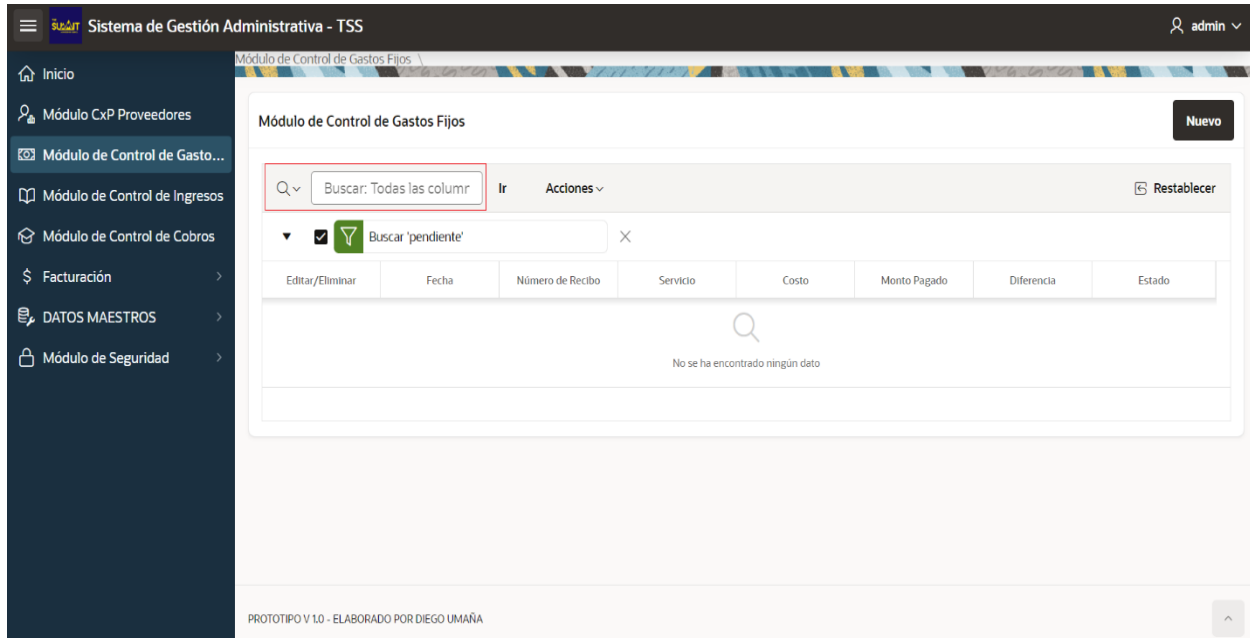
SUSAIT Sistema de Gestión Administrativa - TSS

admin

Inicio
Módulo CxP Proveedores
Módulo de Control de Gasto...
Módulo de Control de Ingresos
Módulo de Control de Cobros
Facturación
DATOS MAESTROS
Módulo de Seguridad

Módulo de Control de Gastos Fijos \

Módulo de Control de Gastos Fijos

Nuevo

Buscar: Todas las columr

Ir

Acciones

Restablecer

Buscar 'pendiente'

| Editar/Eliminar | Fecha | Número de Recibo | Servicio | Costo | Monto Pagado | Diferencia | Estado |
|---|---|---|---|---|---|---|---|

No se ha encontrado ningún dato

PROTOTIPO V 1.0 - ELABORADO POR DIEGO UMAÑA